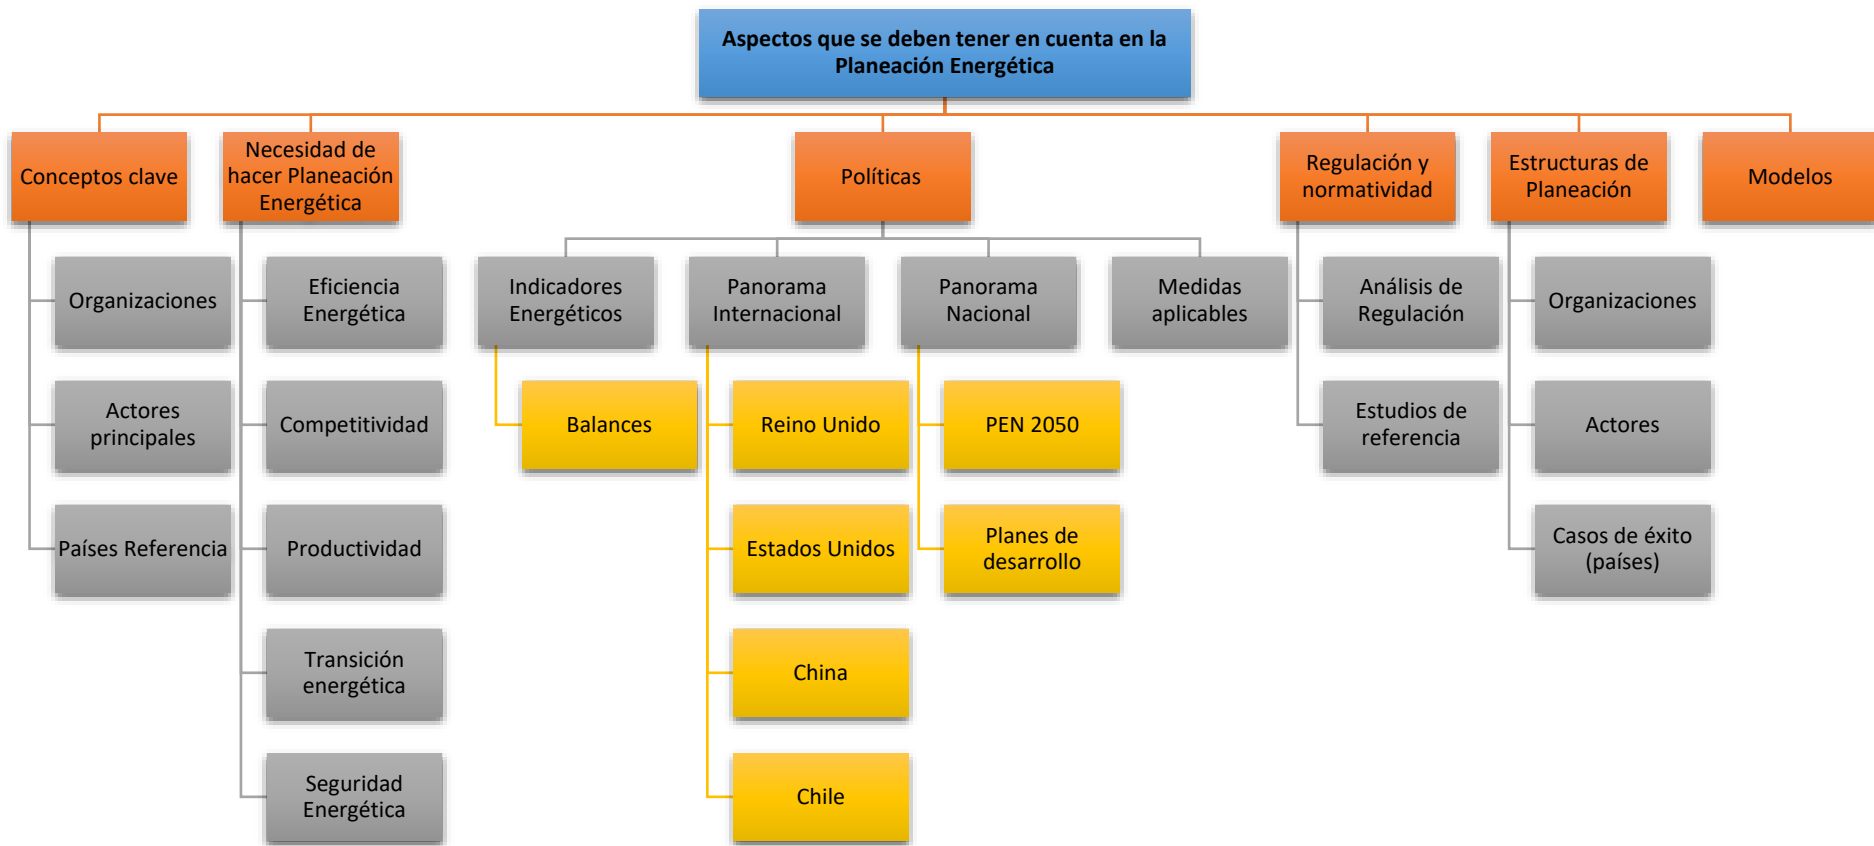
Aspectos que se deben tener en cuenta en la Planeación Energética

Conceptos clave

Organizaciones

Actores principales

Países Referencia

Necesidad de hacer Planeación Energética

Eficiencia Energética

Competitividad

Productividad

Transición energética

Seguridad Energética

Políticas

Indicadores Energéticos

Balances

Panorama Internacional

Reino Unido

Estados Unidos

China

Chile

Panorama Nacional

PEN 2050

Planes de desarrollo

Medidas aplicables

Regulación y normatividad

Análisis de Regulación

Estudios de referencia

Estructuras de Planeación

Organizaciones

Actores

Casos de éxito (países)

Modelos